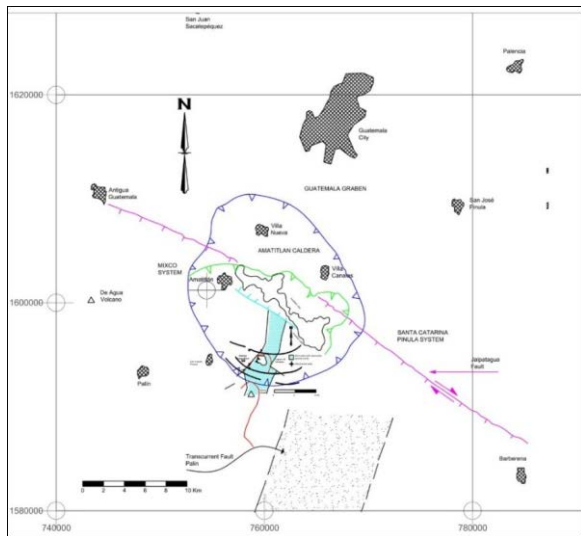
San Juan Sacatepéquez

Palencia

1620000

N

Guatemala City

GUATEMALA GRABEN

Antigua Guatemala

San José Pinula

Villa Nueva

AMATITLAN CALDERA

MIXCO SYSTEM

Amatitlán

Villa Canales

De Agua Volcano

1600000

SANTA CATARINA PINULA SYSTEM

Jalpatagua Fault

Palin

Transcurrent Fault Palin

0 2 4 6 8 10 Km

Barberena

1580000

740000

760000

780000